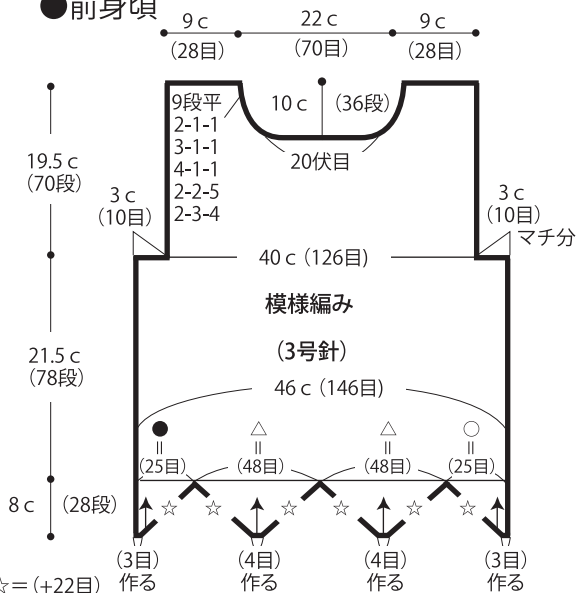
●前身頃

9 c (28目) 22 c (70目) 9 c (28目)

9段平
2-1-1
3-1-1
4-1-1
2-2-5
2-3-4

10 c (36段)

20伏目

19.5 c (70段)

3 c (10目)

3 c (10目)
マチ分

40 c (126目)

模様編み

(3号針)

21.5 c (78段)

46 c (146目)

● ‖ (25目)
△ ‖ (48目)
△ ‖ (48目)
○ ‖ (25目)

8 c (28段)

☆ ☆ ☆ ☆ ☆ ☆

(3目) 作る
(4目) 作る
(4目) 作る
(3目) 作る

☆=(+22目)